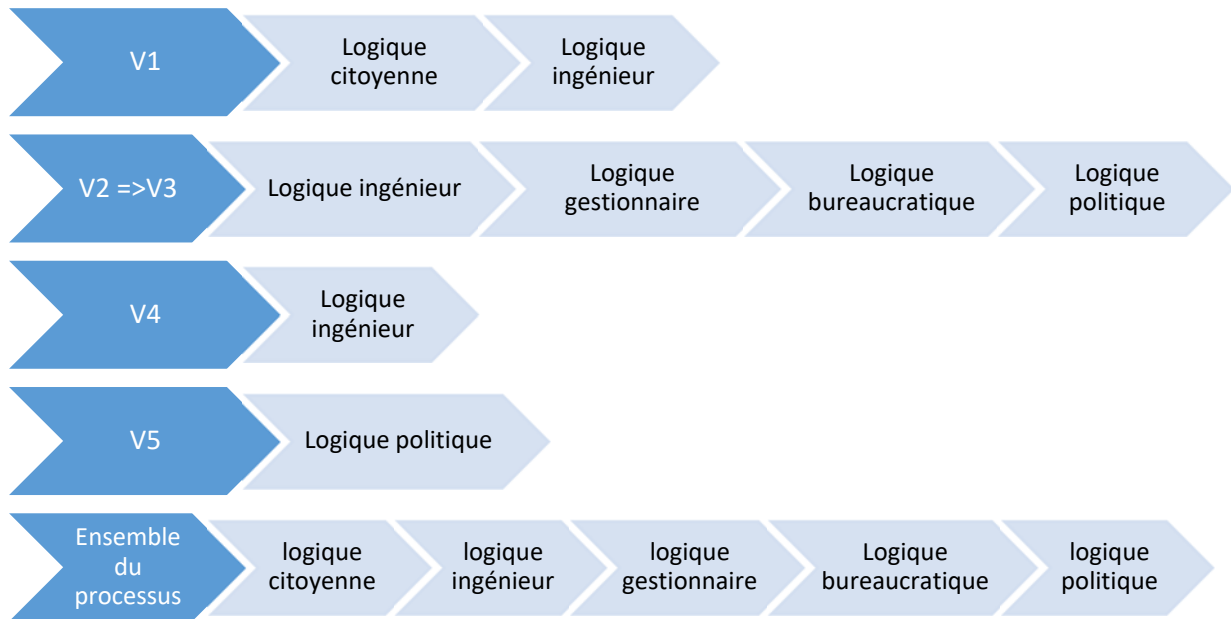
V1
Logique citoyenne
Logique ingénieur

V2 =>V3
Logique ingénieur
Logique gestionnaire
Logique bureaucratique
Logique politique

V4
Logique ingénieur

V5
Logique politique

Ensemble du processus
logique citoyenne
logique ingénieur
logique gestionnaire
Logique bureaucratique
logique politique